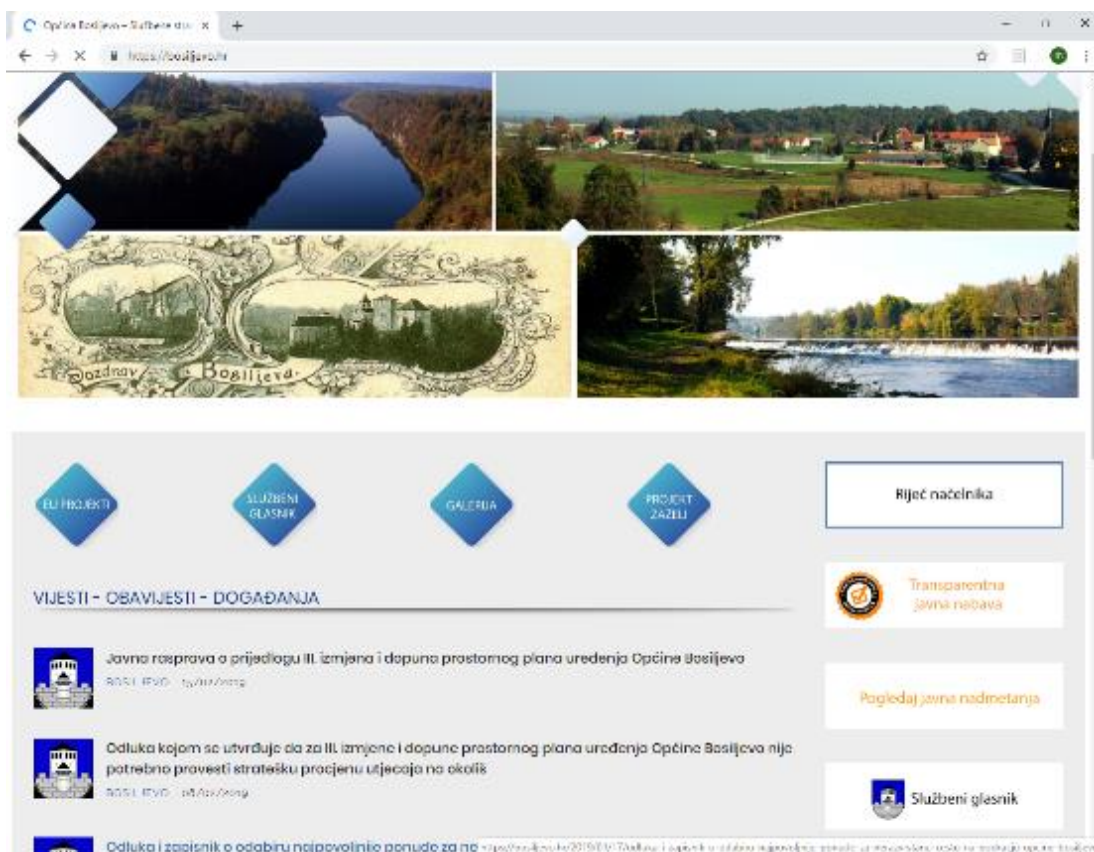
Općina Bosiljevo – Službene stra ×
+
https://bosiljevo.hr

Pozdrav iz Bosiljeva.

EU PROJEKTI
SLUŽBENI GLASNIK
GALERIJA
PROJEKT ZAŽELI

Riječ načelnika

Transparentna javna nabava

Pogledaj javna nadmetanja

Službeni glasnik

VIJESTI - OBAVIJESTI - DOGAĐANJA

Javna rasprava o prijedlogu III. izmjena i dopuna prostornog plana uređenja Općine Bosiljevo
BOSILJEVO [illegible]

Odluka kojom se utvrđuje da za III. izmjene i dopune prostornog plana uređenja Općine Bosiljevo nije potrebno provesti stratešku procjenu utjecaja na okoliš
BOSILJEVO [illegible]

Odluka i zapisnik o odabiru najpovoljnije ponude za no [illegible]